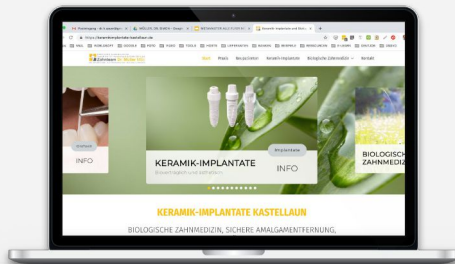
Zahnärzte Dr. Müller

Start Praxis Besuchsteam Keramik-Implantate Biologische Zahnmedizin Kontakt

INFO

KERAMIK-IMPLANTATE

Implantate

INFO

BIOLOGISCHE ZAHNMEDIZIN

KERAMIK-IMPLANTATE KASTELLAUN

BIOLOGISCHE ZAHNMEDIZIN, SICHERE AMALGAMENTFERNUNG,